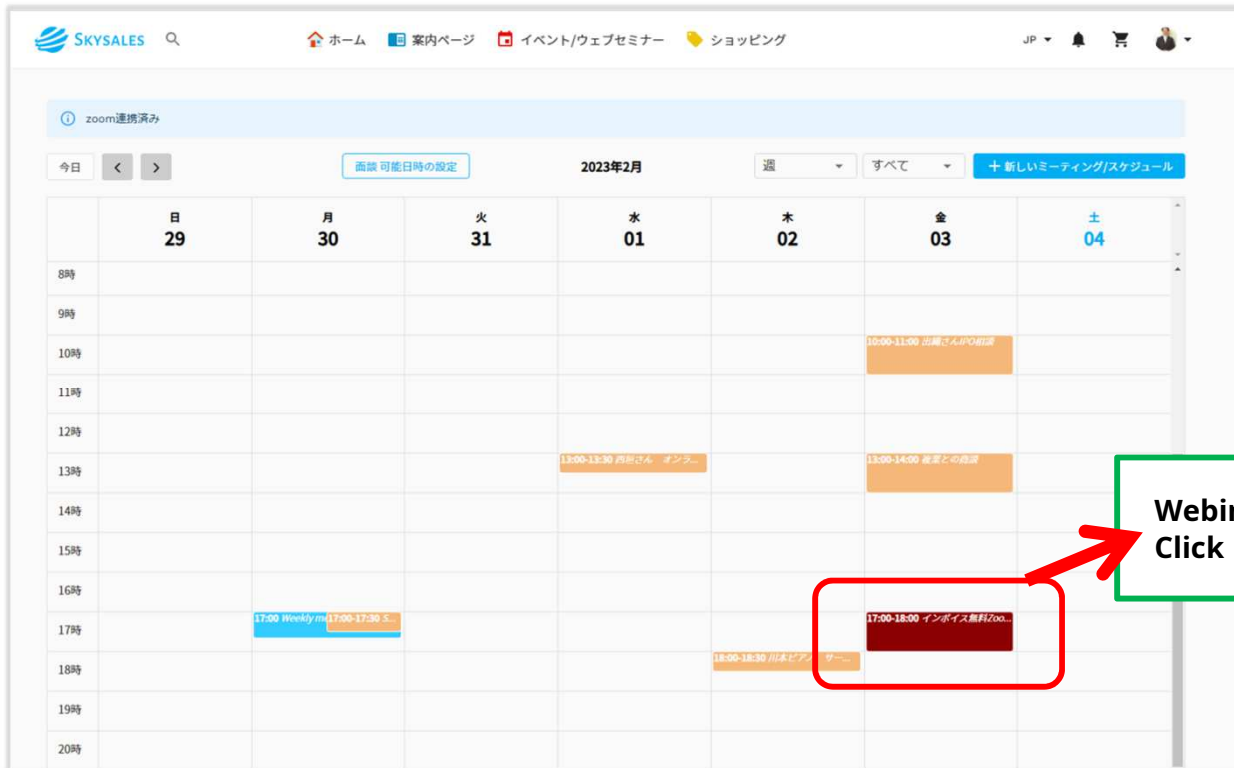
SKYSALES

ホーム 案内ページ イベント/ウェブセミナー ショッピング

JP

zoom連携済み

今日 < >

面談 可能日時の設定

2023年2月

週 すべて

+ 新しいミーティング/スケジュール

| | 日 29 | 月 30 | 火 31 | 水 01 | 木 02 | 金 03 | 土 04 |
|---|---|---|---|---|---|---|---|
| 8時 | | | | | | | |
| 9時 | | | | | | | |
| 10時 | | | | | | 10:00-11:00 出縄さんIPO相談 | |
| 11時 | | | | | | | |
| 12時 | | | | | | | |
| 13時 | | | | 13:00-13:30 西田さん オンラ... | | 13:00-14:00 後薬との商談 | |
| 14時 | | | | | | | |
| 15時 | | | | | | | |
| 16時 | | | | | | | |
| 17時 | | 17:00 Weekly m 17:00-17:30 S... | | | | 17:00-18:00 インボイス無料Zoo... | |
| 18時 | | | | | 18:00-18:30 川本ピアノ サー... | | |
| 19時 | | | | | | | |
| 20時 | | | | | | | |

Webir
Click